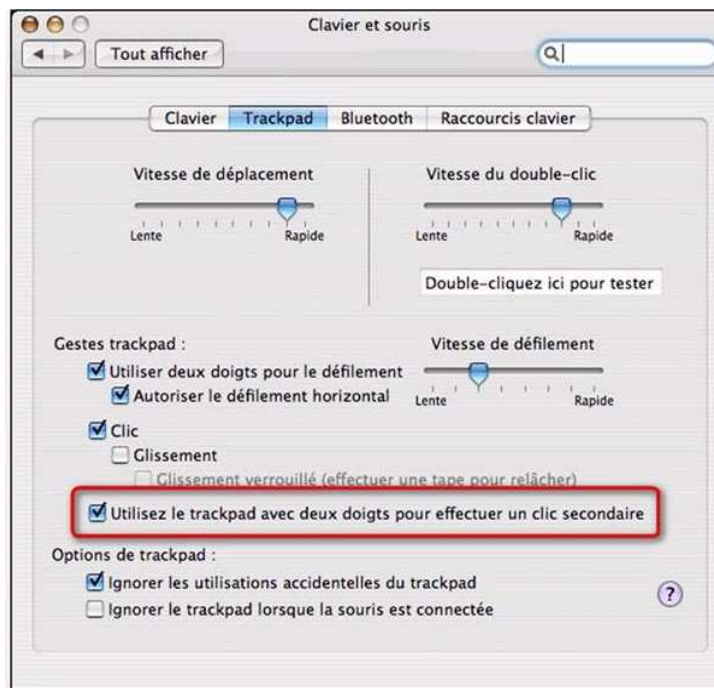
Clavier et souris

Tout afficher

Clavier Trackpad Bluetooth Raccourcis clavier

Vitesse de déplacement

Lente Rapide

Vitesse du double-clic

Lente Rapide

Double-cliquez ici pour tester

Gestes trackpad :

Utiliser deux doigts pour le défilement

Autoriser le défilement horizontal

Vitesse de défilement

Lente Rapide

Clic

Glissement

Glissement verrouillé (effectuer une tape pour relâcher)

Utilisez le trackpad avec deux doigts pour effectuer un clic secondaire

Options de trackpad :

Ignorer les utilisations accidentelles du trackpad

Ignorer le trackpad lorsque la souris est connectée

?